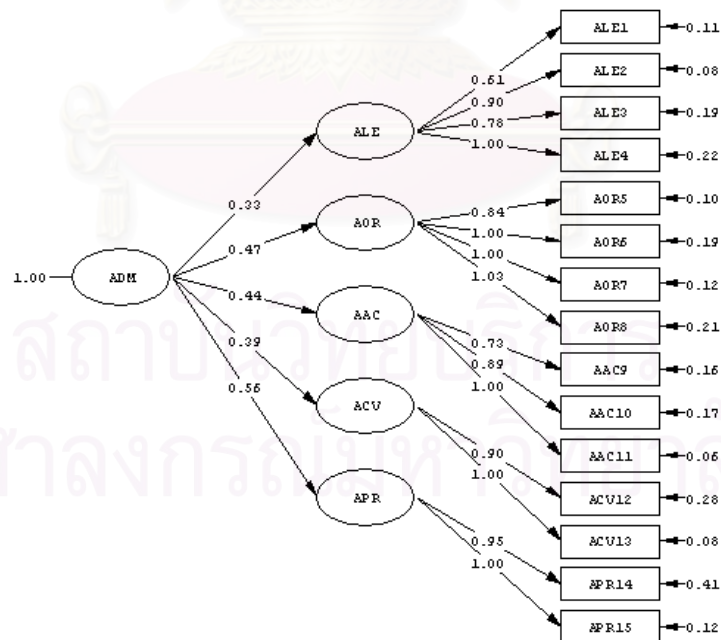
ALE1 0.11
ALE2 0.08
ALE3 0.19
ALE4 0.22
AOR5 0.10
AOR6 0.19
AOR7 0.12
AOR8 0.21
AAC9 0.16
AAC10 0.17
AAC11 0.06
ACV12 0.28
ACV13 0.08
APR14 0.41
APR15 0.12

0.61
0.90
0.78
1.00
0.84
1.00
1.00
1.03
0.73
0.89
1.00
0.90
1.00
0.95
1.00

ALE
AOR
AAC
ACV
APR

0.33
0.47
0.44
0.39
0.56

1.00 ADM

สถาบันวิทยบริการ
จุฬาลงกรณ์มหาวิทยาลัย